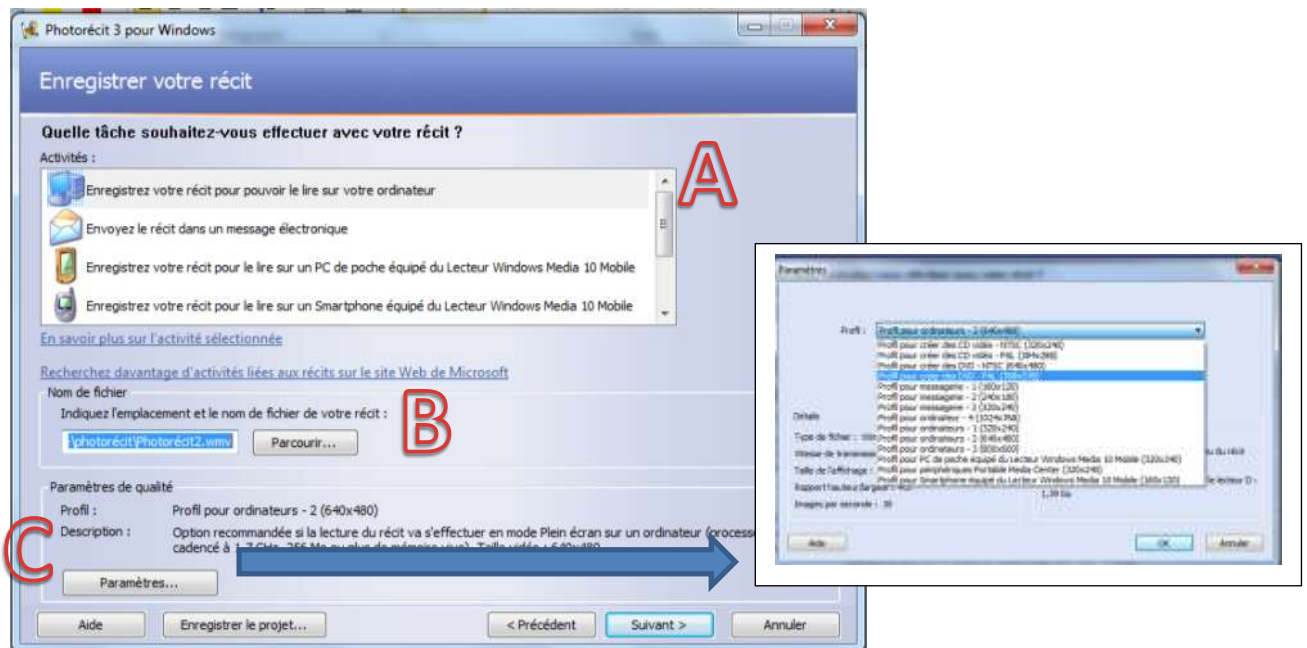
Photorécit 3 pour Windows

Enregistrer votre récit

Quelle tâche souhaitez-vous effectuer avec votre récit ?

Activités :

Enregistrez votre récit pour pouvoir le lire sur votre ordinateur

Envoyez le récit dans un message électronique

Enregistrez votre récit pour le lire sur un PC de poche équipé du Lecteur Windows Media 10 Mobile

Enregistrez votre récit pour le lire sur un Smartphone équipé du Lecteur Windows Media 10 Mobile

A

En savoir plus sur l'activité sélectionnée

Recherchez davantage d'activités liées aux récits sur le site Web de Microsoft

Nom de fichier

Indiquez l'emplacement et le nom de fichier de votre récit :

\photorécit\Photorécit2.wmv

Parcourir...

B

Paramètres de qualité

Profil : Profil pour ordinateurs - 2 (640x480)

Description : Option recommandée si la lecture du récit va s'effectuer en mode Plein écran sur un ordinateur (processe cadencé à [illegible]

C

Paramètres...

Aide

Enregistrer le projet...

< Précédent

Suivant >

Annuler

Paramètres

Profil : Profil pour ordinateurs - 2 (640x480)

Profil pour créer des CD vidéo - NTSC (320x240)
Profil pour créer des CD vidéo - PAL (384x288)
Profil pour créer des DVD - NTSC (640x480)
Profil pour créer des DVD - PAL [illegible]
Profil pour messagerie - 1 (160x120)
Profil pour messagerie - 2 (240x180)
Profil pour messagerie - 3 (320x240)
Profil pour ordinateurs - 4 (1024x768)
Profil pour ordinateurs - 1 (320x240)
Profil pour ordinateurs - 2 (640x480)
Profil pour ordinateurs - 3 (800x600)
Profil pour PC de poche équipé du Lecteur Windows Media 10 Mobile (320x240)
Profil pour périphériques Portable Media Center (320x240)
Profil pour Smartphone équipé du Lecteur Windows Media 10 Mobile (160x120)

Détails

Type de fichier : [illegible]

Vitesse de transmission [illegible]

Taille de l'affichage : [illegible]

Rapport hauteur/largeur : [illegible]

Images par seconde : 30

1,39 Go

Aide

OK

Annuler